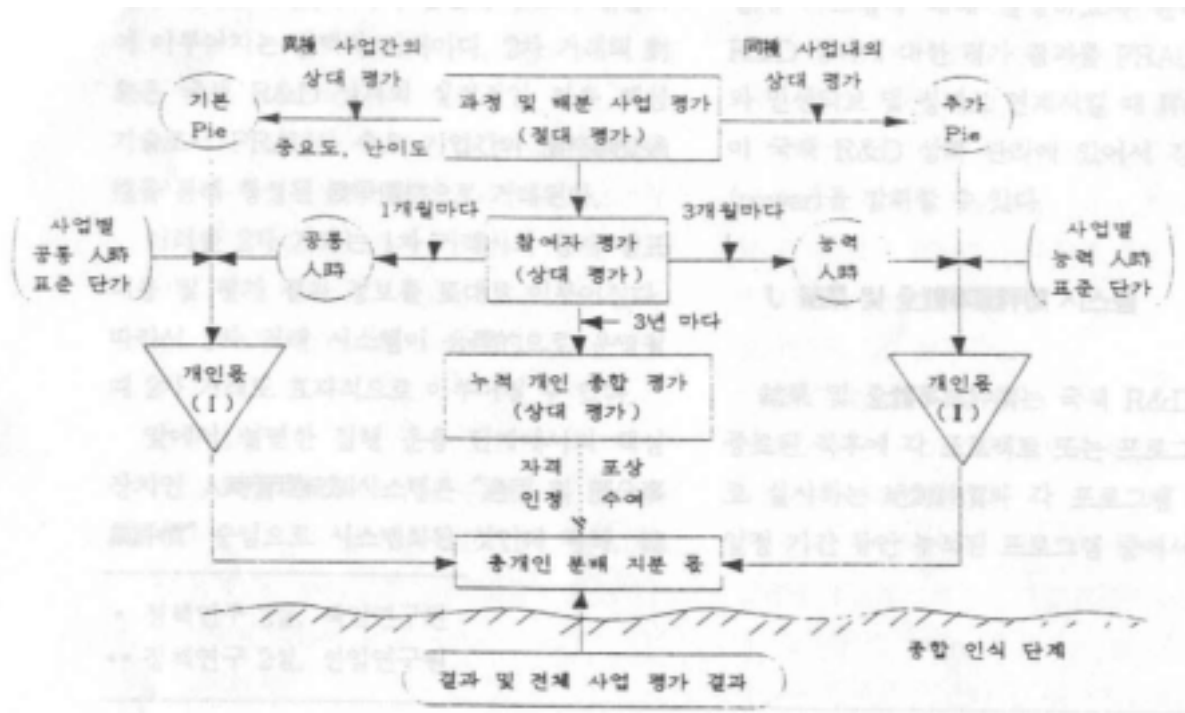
同種 사업간의 상대 평가

同種 사업내의 상대 평가

기본 Pie

과정 및 배분 사업 평가 (절대 평가)

추가 Pie

중요도, 난이도

1개월마다

3개월마다

사업별 공통 人時 표준 단가

공통 人時

참여자 평가 (상대 평가)

능력 人時

사업별 능력 人時 표준 단가

3년 마다

개인몫 (I)

누적 개인 종합 평가 (상대 평가)

개인몫 (I)

자격 인정

포상 수여

총개인 분배 지분 몫

종합 인식 단계

결과 및 전체 사업 평가 결과

에 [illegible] 이다. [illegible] 거의 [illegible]

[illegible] R&D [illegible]

기술 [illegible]

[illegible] 기대된다.

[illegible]

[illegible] 정보를 토대로 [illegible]

따라서 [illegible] 시스템이 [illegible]

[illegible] 효과적으로 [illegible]

앞에서 설명한 집행 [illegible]

장치인 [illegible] 시스템은 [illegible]

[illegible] 시스템화된 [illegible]

* 정책연구 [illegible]

** 정책연구 2실, 선임연구원

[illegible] 대한 평가 결과를 PRA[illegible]

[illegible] 전체사업 내 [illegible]

이 국내 R&D 상황 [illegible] 있어서 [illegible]

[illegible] 강화할 수 있다.

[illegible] 시스템

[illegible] 국내 R&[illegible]

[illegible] 각 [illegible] 또는 프로그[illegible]

로 실시하는 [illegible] 각 프로그램 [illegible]

일정 기간 동안 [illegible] 프로그램 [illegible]